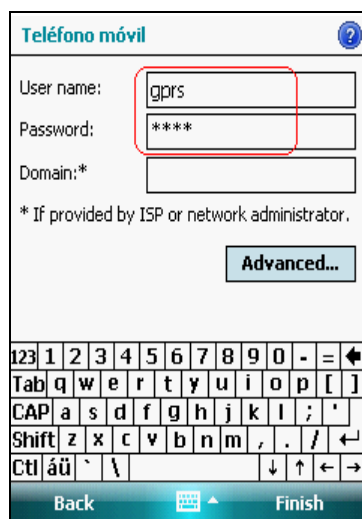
Teléfono móvil

User name: gprs
Password: ****
Domain:*

* If provided by ISP or network administrator.

Advanced...

123 1 2 3 4 5 6 7 8 9 0 - = ←
Tab q w e r t y u i o p [ ]
CAP a s d f g h j k l ; '
Shift z x c v b n m , . / ↵
Ctl áü ` \ ↓ ↑ ← →

Back Finish